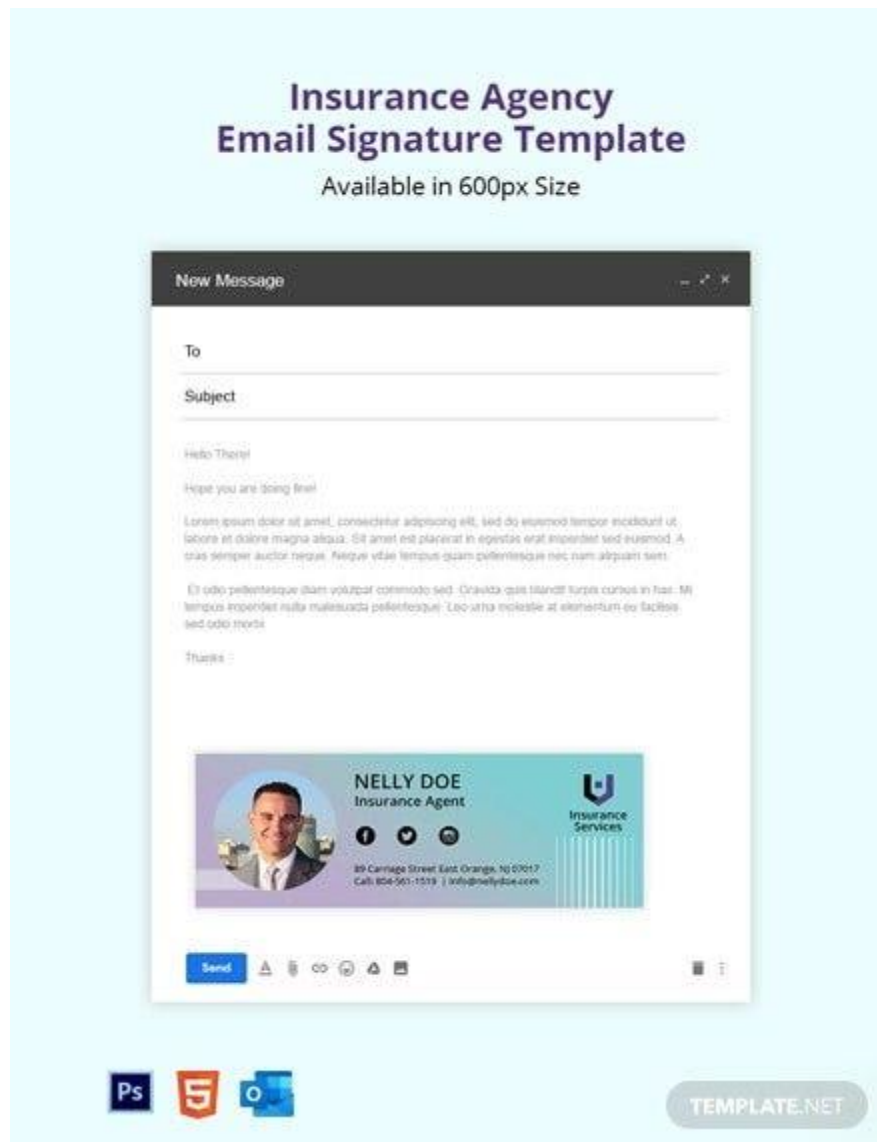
Insurance Agency
Email Signature Template
Available in 600px Size

New Message

To

Subject

Hello There!

Hope you are doing fine!

Lorem ipsum dolor sit amet, consectetur adipiscing elit, sed do eiusmod tempor incididunt ut labore et dolore magna aliqua. Sit amet est placerat in egestas erat imperdiet sed euismod. A cras semper auctor neque. Neque vitae tempus quam pellentesque nec nam aliquam sem.

Et odio pellentesque diam volutpat commodo sed. Gravida quis blandit turpis cursus in hac. Mi tempus imperdiet nulla malesuada pellentesque. Leo urna molestie at elementum eu facilisis sed odio morbi.

Thanks :

NELLY DOE
Insurance Agent

89 Carriage Street East Orange, NJ 07017
Call: 804-561-1519 | info@nellydoe.com

Insurance Services

Send

Ps

TEMPLATE.NET